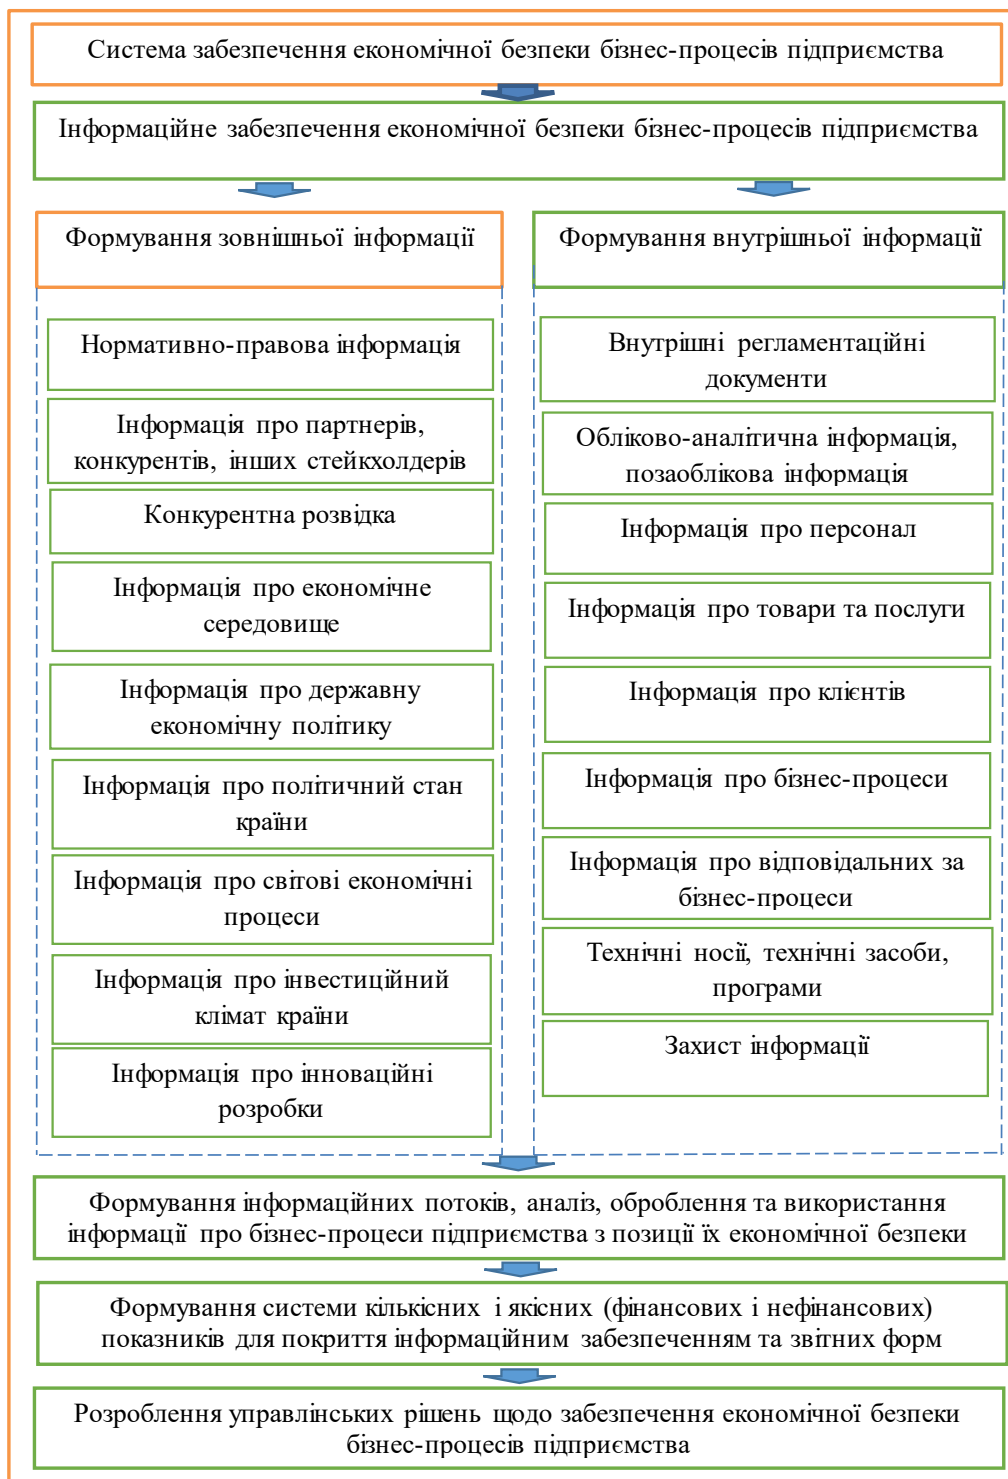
Система забезпечення економічної безпеки бізнес-процесів підприємства

Інформаційне забезпечення економічної безпеки бізнес-процесів підприємства

Формування зовнішньої інформації

Нормативно-правова інформація

Інформація про партнерів, конкурентів, інших стейкхолдерів

Конкурентна розвідка

Інформація про економічне середовище

Інформація про державну економічну політику

Інформація про політичний стан країни

Інформація про світові економічні процеси

Інформація про інвестиційний клімат країни

Інформація про інноваційні розробки

Формування внутрішньої інформації

Внутрішні регламентаційні документи

Обліково-аналітична інформація, позаоблікова інформація

Інформація про персонал

Інформація про товари та послуги

Інформація про клієнтів

Інформація про бізнес-процеси

Інформація про відповідальних за бізнес-процеси

Технічні носії, технічні засоби, програми

Захист інформації

Формування інформаційних потоків, аналіз, оброблення та використання інформації про бізнес-процеси підприємства з позиції їх економічної безпеки

Формування системи кількісних і якісних (фінансових і нефінансових) показників для покриття інформаційним забезпеченням та звітних форм

Розроблення управлінських рішень щодо забезпечення економічної безпеки бізнес-процесів підприємства